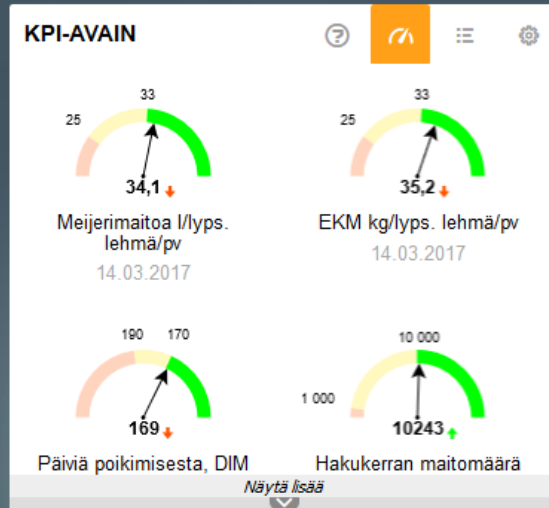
KPI-AVAIN

25
33
34,1
Meijerimaitoa l/lyps. lehmä/pv
14.03.2017

25
33
35,2
EKM kg/lyps. lehmä/pv
14.03.2017

190
170
169
Päiviä poikimisesta, DIM

10 000
1 000
10243
Hakukerran maitomäärä

Näytä lisää